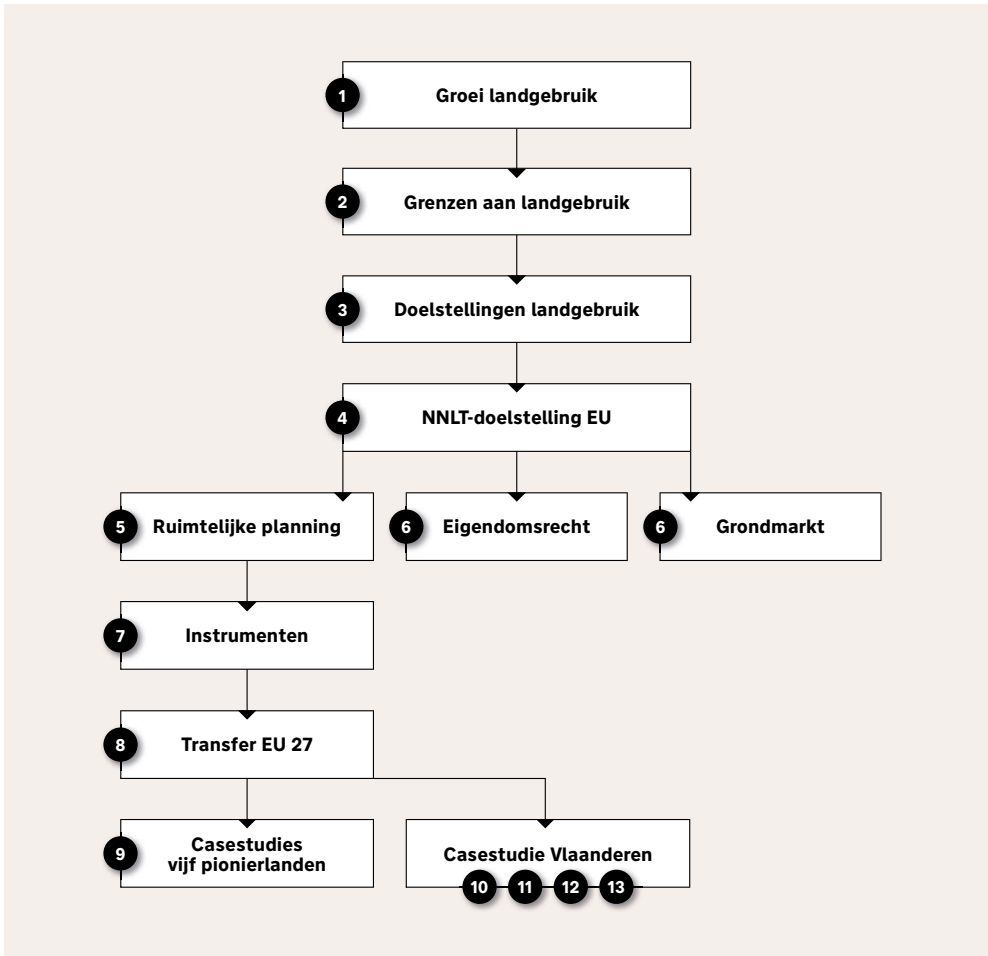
1 Groei landgebruik

2 Grenzen aan landgebruik

3 Doelstellingen landgebruik

4 NNLT-doelstelling EU

5 Ruimtelijke planning

6 Eigendomsrecht

6 Grondmarkt

7 Instrumenten

8 Transfer EU 27

9 Casestudies vijf pionierlanden

Casestudie Vlaanderen

10 11 12 13